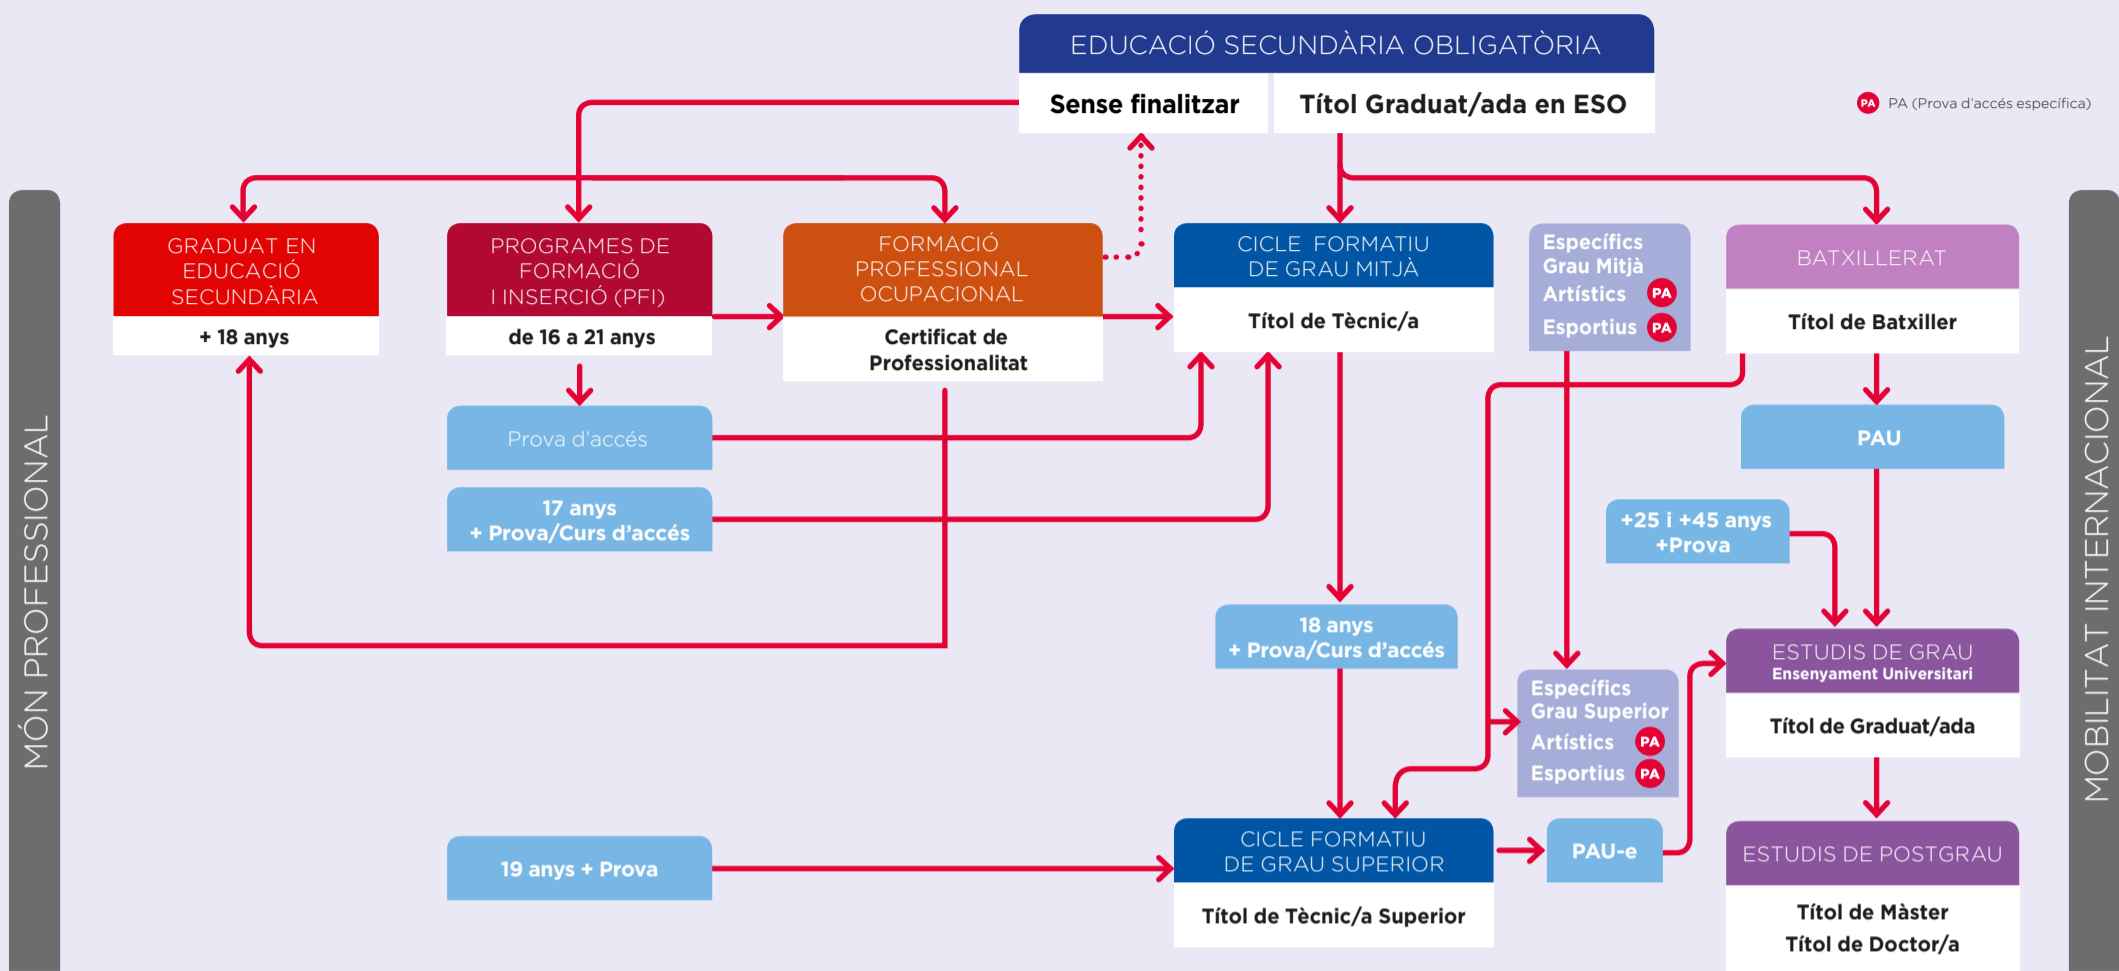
EDUCACIÓ SECUNDÀRIA OBLIGATÒRIA

Sense finalitzar

Títol Graduat/ada en ESO

PA PA (Prova d'accés específica)

MÓN PROFESSIONAL

GRADUAT EN EDUCACIÓ SECUNDÀRIA
+ 18 anys

PROGRAMES DE FORMACIÓ I INSERCIÓ (PFI)
de 16 a 21 anys

FORMACIÓ PROFESSIONAL OCUPACIONAL
Certificat de Professionalitat

CICLE FORMATIU DE GRAU MITJÀ
Títol de Tècnic/a

Específics Grau Mitjà
Artístics PA
Esportius PA

BATXILLERAT
Títol de Batxiller

MOBILITAT INTERNACIONAL

Prova d'accés

17 anys + Prova/Curs d'accés

PAU

+25 i +45 anys +Prova

18 anys + Prova/Curs d'accés

ESTUDIS DE GRAU
Ensenyament Universitari
Títol de Graduat/ada

Específics Grau Superior
Artístics PA
Esportius PA

19 anys + Prova

CICLE FORMATIU DE GRAU SUPERIOR
Títol de Tècnic/a Superior

PAU-e

ESTUDIS DE POSTGRAU
Títol de Màster
Títol de Doctor/a